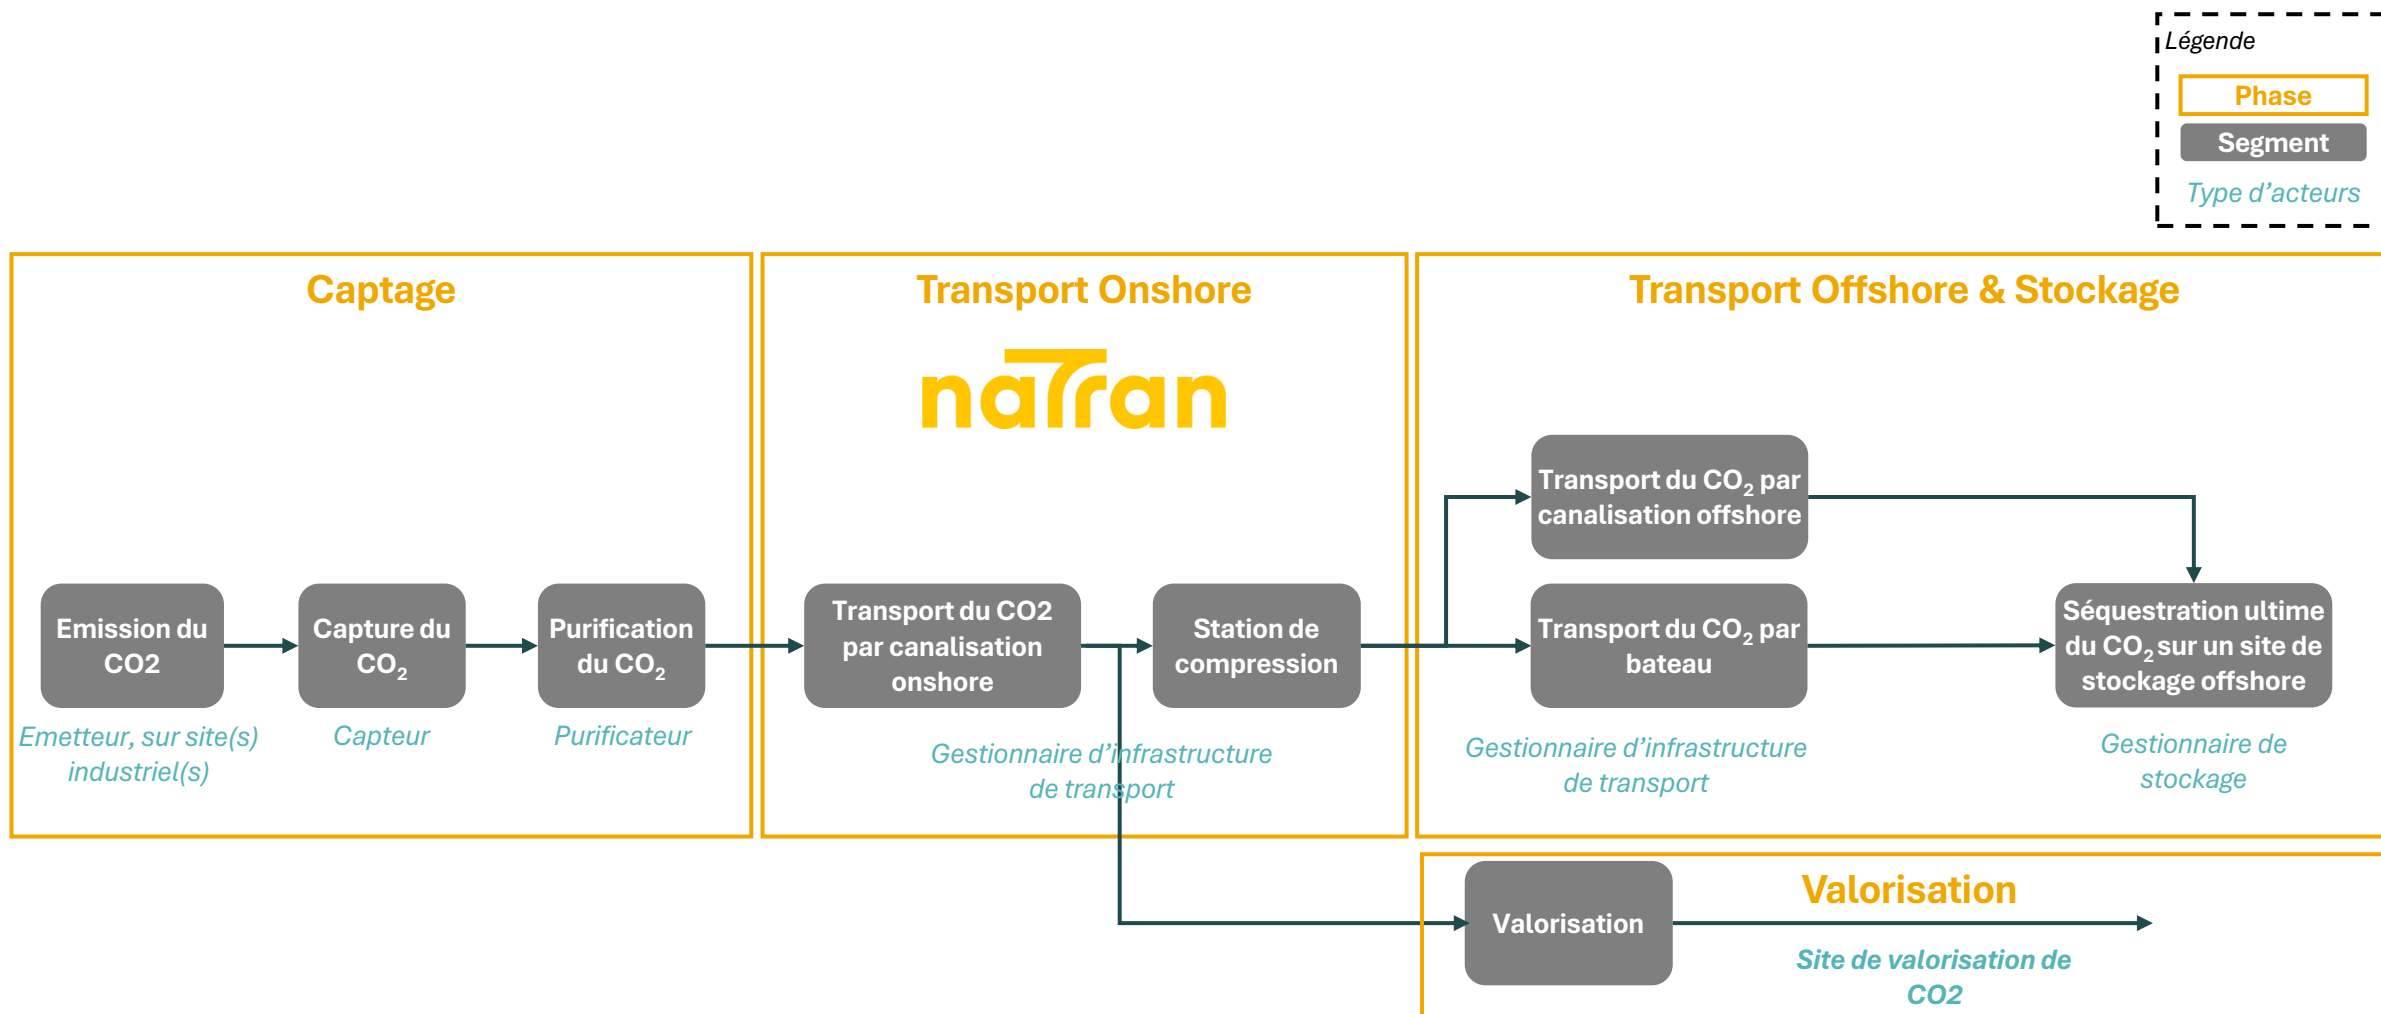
Légende

Phase

Segment

Type d'acteurs

Captage

Transport Onshore

natran

Transport Offshore & Stockage

Emission du CO2

Emetteur, sur site(s) industriel(s)

Capture du $CO_2$

Capteur

Purification du $CO_2$

Purificateur

Transport du CO2 par canalisation onshore

Station de compression

Gestionnaire d'infrastructure de transport

Transport du $CO_2$ par canalisation offshore

Transport du $CO_2$ par bateau

Gestionnaire d'infrastructure de transport

Séquestration ultime du $CO_2$ sur un site de stockage offshore

Gestionnaire de stockage

Valorisation

Valorisation

Site de valorisation de CO2